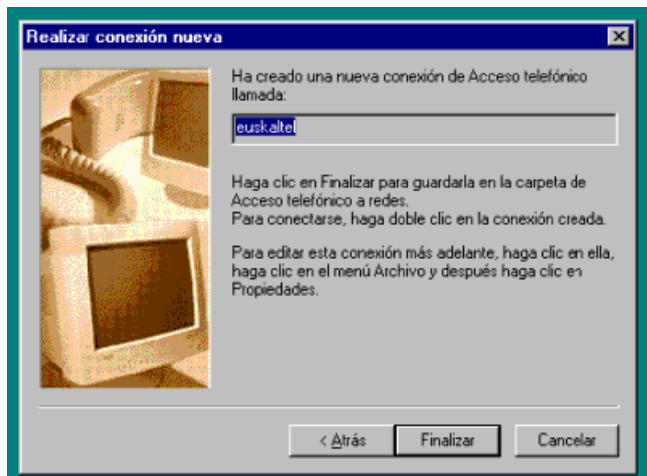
Realizar conexión nueva

Ha creado una nueva conexión de Acceso telefónico llamada:

euskaltel

Haga clic en Finalizar para guardarla en la carpeta de Acceso telefónico a redes.
Para conectarse, haga doble clic en la conexión creada.

Para editar esta conexión más adelante, haga clic en ella, haga clic en el menú Archivo y después haga clic en Propiedades.

< Atrás
Finalizar
Cancelar